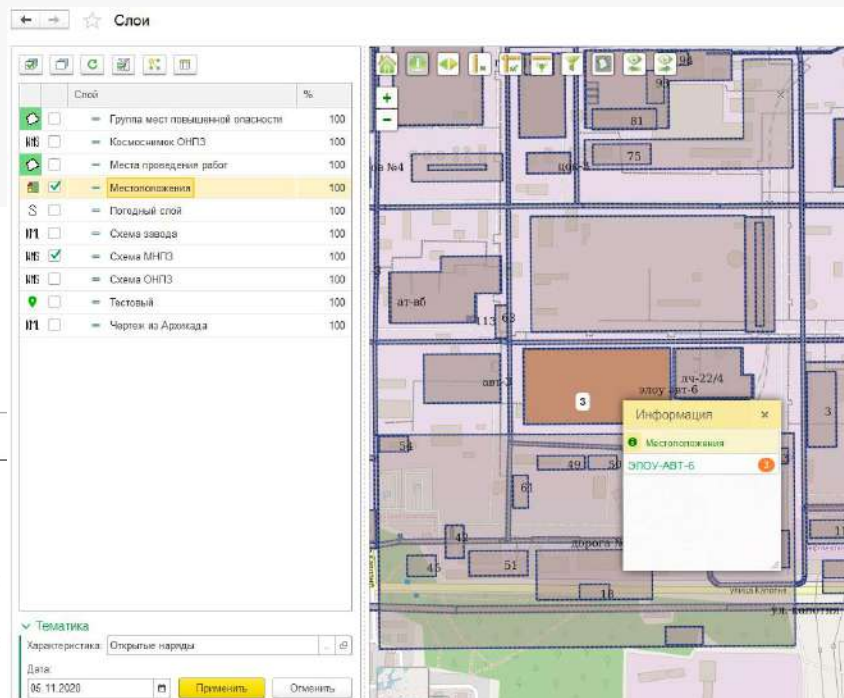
Слои

| | | Слой | % |
|---|---|---|---|
| | | Группа мест повышенной опасности | 100 |
| | | Космоснимок ОНПЗ | 100 |
| | | Места проведения работ | 100 |
| | ✓ | Местоположения | 100 |
| | | Погодный слой | 100 |
| | | Схема завода | 100 |
| | ✓ | Схема МНПЗ | 100 |
| | | Схема ОНПЗ | 100 |
| | | Тестовый | 100 |
| | | Чертеж из Архикада | 100 |

Тематика
Характеристика: Открытые наряды
Дата:
05.11.2020
Применить
Отменить

+
-
98
99
81
ва №4
75
ат-вб
113
63
авт-3
3
элоу авт-6
лч-22/4
3
54
49
50
61
42
45
51
дорога №
18
Улица Юлиана
ул. Болотин

Информация
×
Местоположения
ЭЛОУ-АВТ-6
3